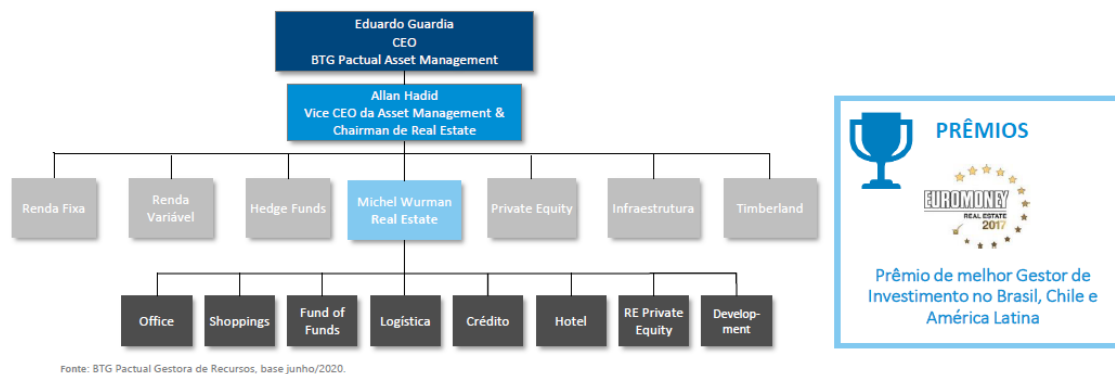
Eduardo Guardia
CEO
BTG Pactual Asset Management

Allan Hadid
Vice CEO da Asset Management & Chairman de Real Estate

Renda Fixa

Renda Variável

Hedge Funds

Michel Wurman
Real Estate

Private Equity

Infraestrutura

Timberland

Office

Shoppings

Fund of Funds

Logística

Crédito

Hotel

RE Private Equity

Development

Fonte: BTG Pactual Gestora de Recursos, base junho/2020.

PRÊMIOS

EUROMONEY
REAL ESTATE
2017

Prêmio de melhor Gestor de Investimento no Brasil, Chile e América Latina